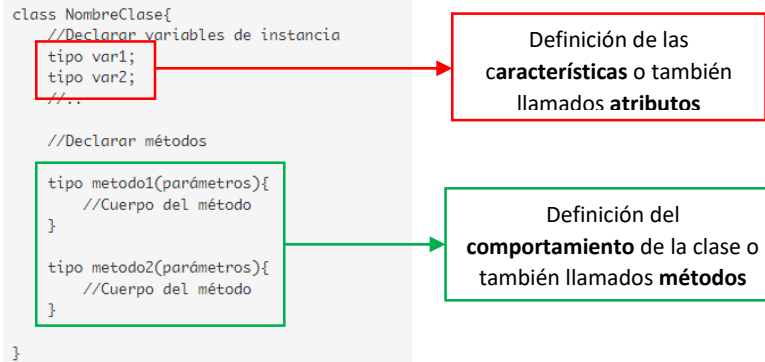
class NombreClase{
//Declarar variables de instancia
tipo var1;
tipo var2;
//..

//Declarar métodos

tipo metodo1(parámetros){
//Cuerpo del método
}

tipo metodo2(parámetros){
//Cuerpo del método
}

}

Definición de las características o también llamados atributos

Definición del comportamiento de la clase o también llamados métodos